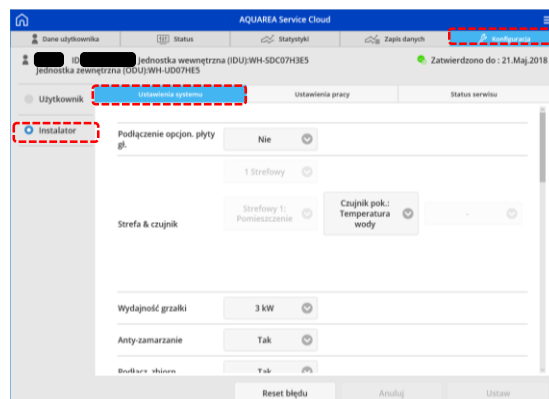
AQUAREA Service Cloud

Dane użytkownika | Status | Statystyki | Zapis danych | Konfiguracja

ID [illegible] Jednostka wewnętrzna (IDU):WH-SDC07H3E5
Jednostka zewnętrzna (ODU):WH-UD07HE5

Zatwierdzono do : 21.Maj.2018

Użytkownik
Instalator

Ustawienia systemu | Ustawienia pracy | Status serwisu

Podłączenie opcjon. płyty gł. | Nie

1 Strefowy

Strefa & czujnik | Strefowy 1: Pomieszczenie | Czujnik pok.: Temperatura wody | -

Wydajność grzałki | 3 kW

Anty-zamarzanie | Tak

Podłącz. zbiorn | Tak

Reset błędu | Anuluj | Ustaw